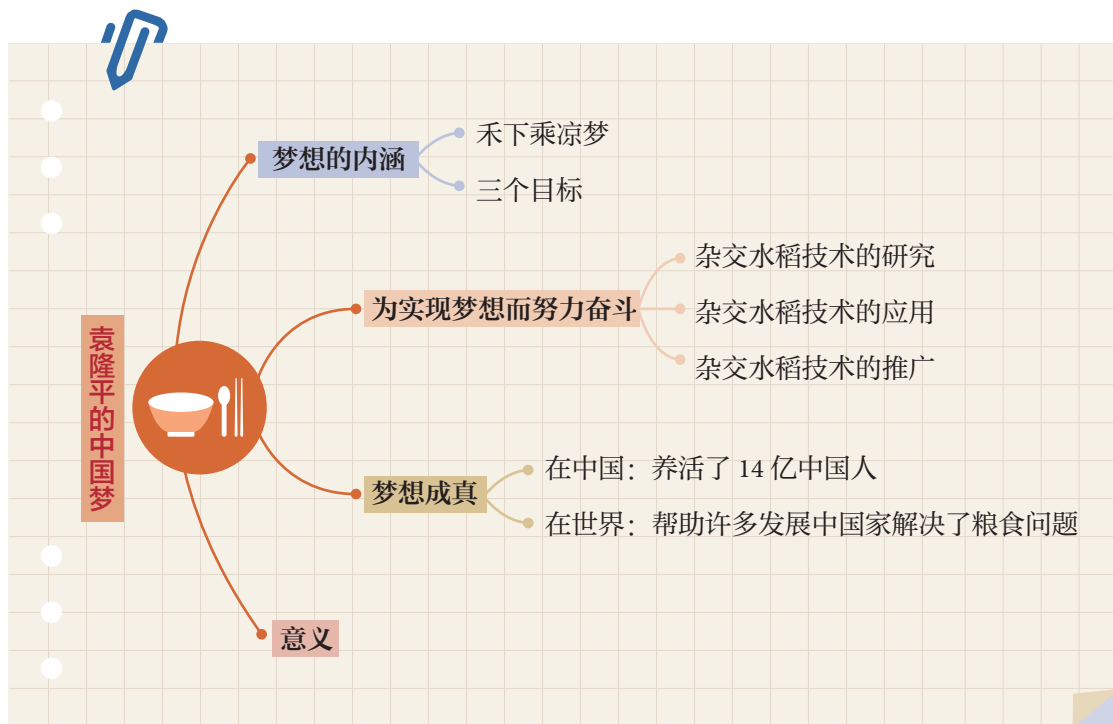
袁隆平的中国梦

梦想的内涵
禾下乘凉梦
三个目标

为实现梦想而努力奋斗
杂交水稻技术的研究
杂交水稻技术的应用
杂交水稻技术的推广

梦想成真
在中国：养活了 14 亿中国人
在世界：帮助许多发展中国家解决了粮食问题

意义